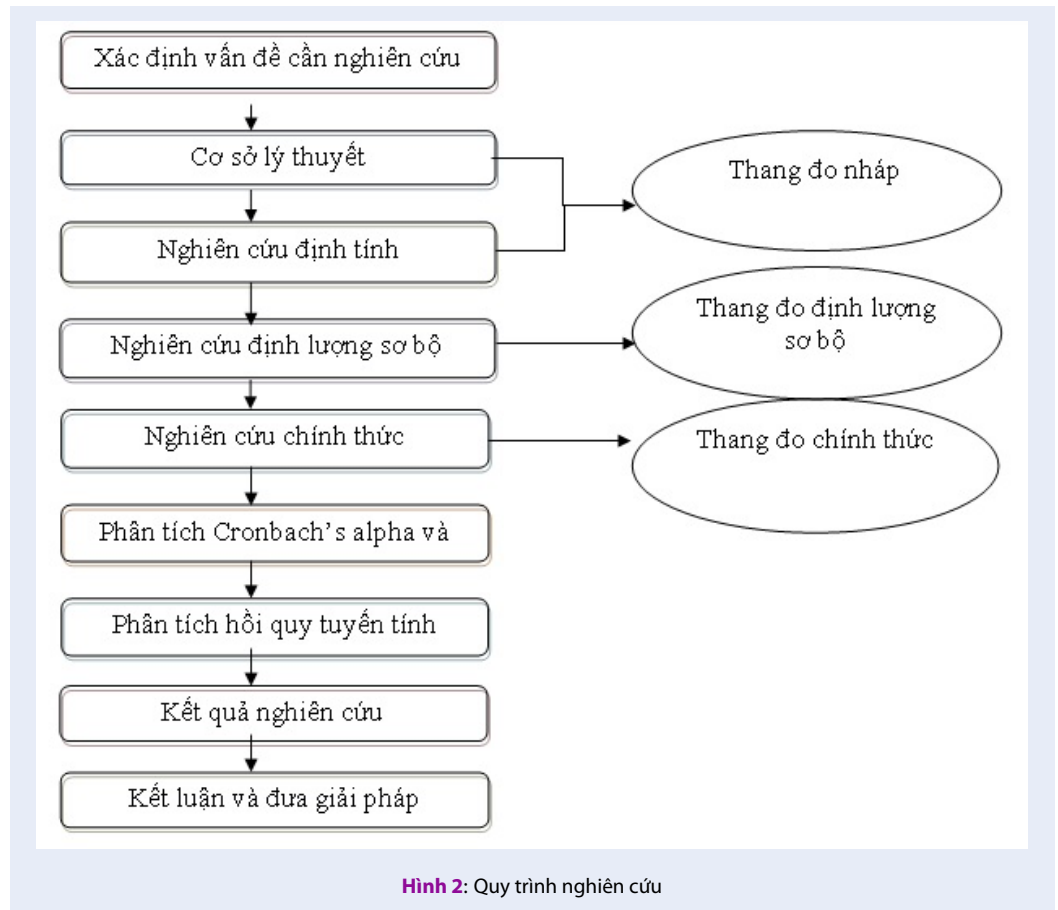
Xác định vấn đề cần nghiên cứu

Cơ sở lý thuyết

Thang đo nháp

Nghiên cứu định tính

Nghiên cứu định lượng sơ bộ

Thang đo định lượng sơ bộ

Nghiên cứu chính thức

Thang đo chính thức

Phân tích Cronbach's alpha và

Phân tích hồi quy tuyến tính

Kết quả nghiên cứu

Kết luận và đưa giải pháp

Hình 2: Quy trình nghiên cứu